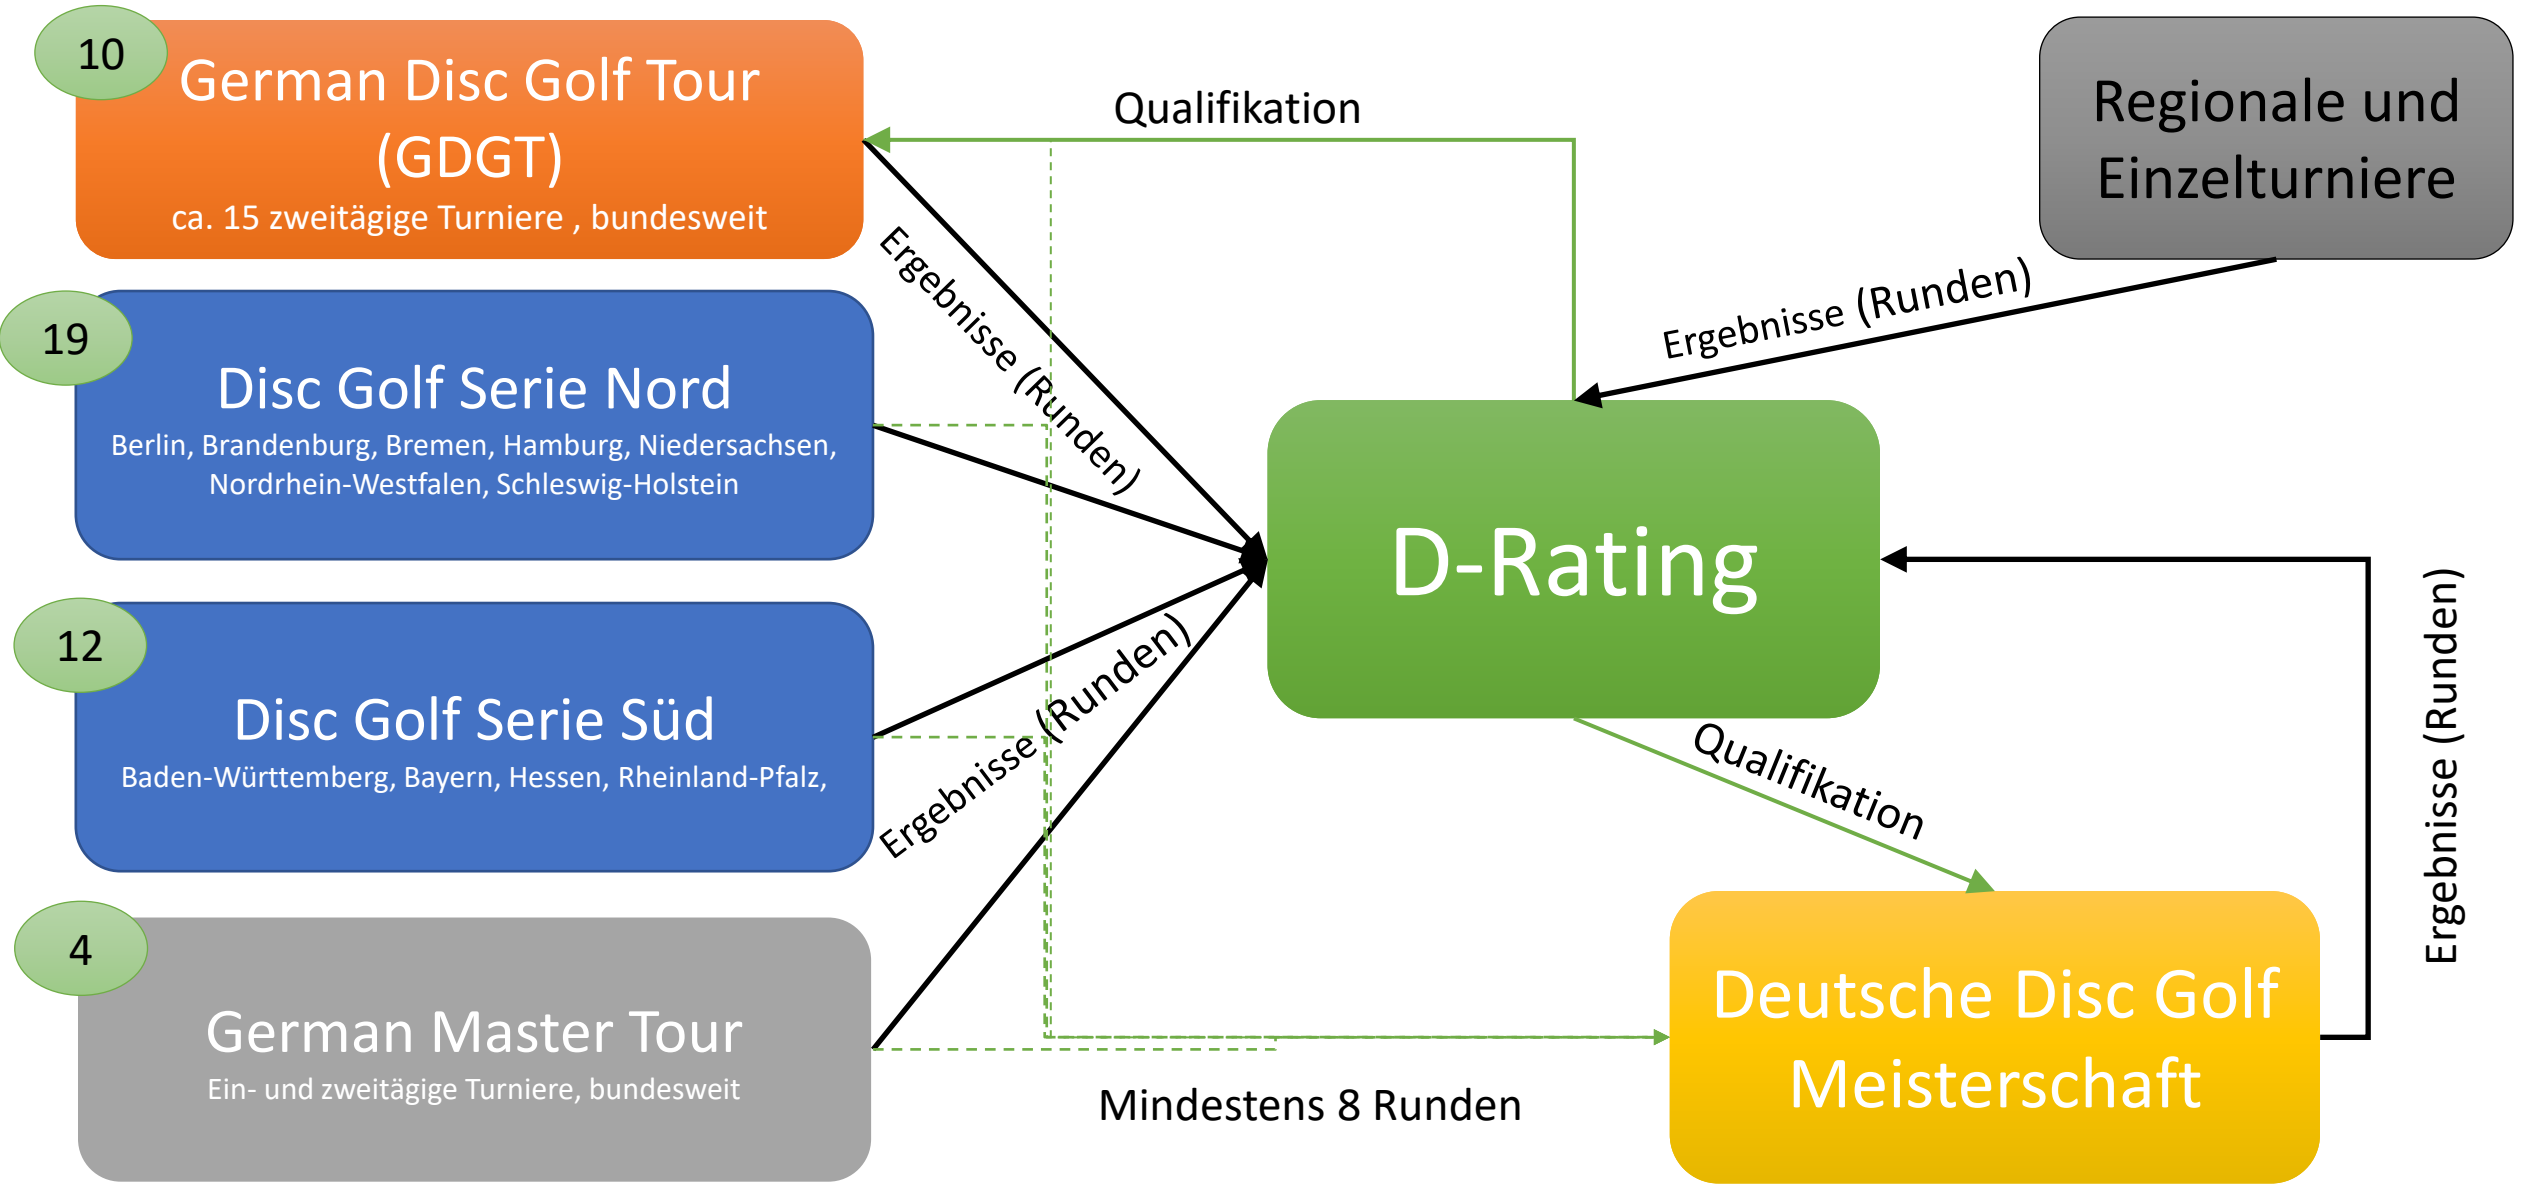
10
German Disc Golf Tour (GDGT)
ca. 15 zweitägige Turniere , bundesweit

Qualifikation

Regionale und Einzelturniere

19
Disc Golf Serie Nord
Berlin, Brandenburg, Bremen, Hamburg, Niedersachsen, Nordrhein-Westfalen, Schleswig-Holstein

Ergebnisse (Runden)

Ergebnisse (Runden)

D-Rating

12
Disc Golf Serie Süd
Baden-Württemberg, Bayern, Hessen, Rheinland-Pfalz,

Ergebnisse (Runden)

Qualifikation

Ergebnisse (Runden)

4
German Master Tour
Ein- und zweitägige Turniere, bundesweit

Deutsche Disc Golf Meisterschaft

Mindestens 8 Runden